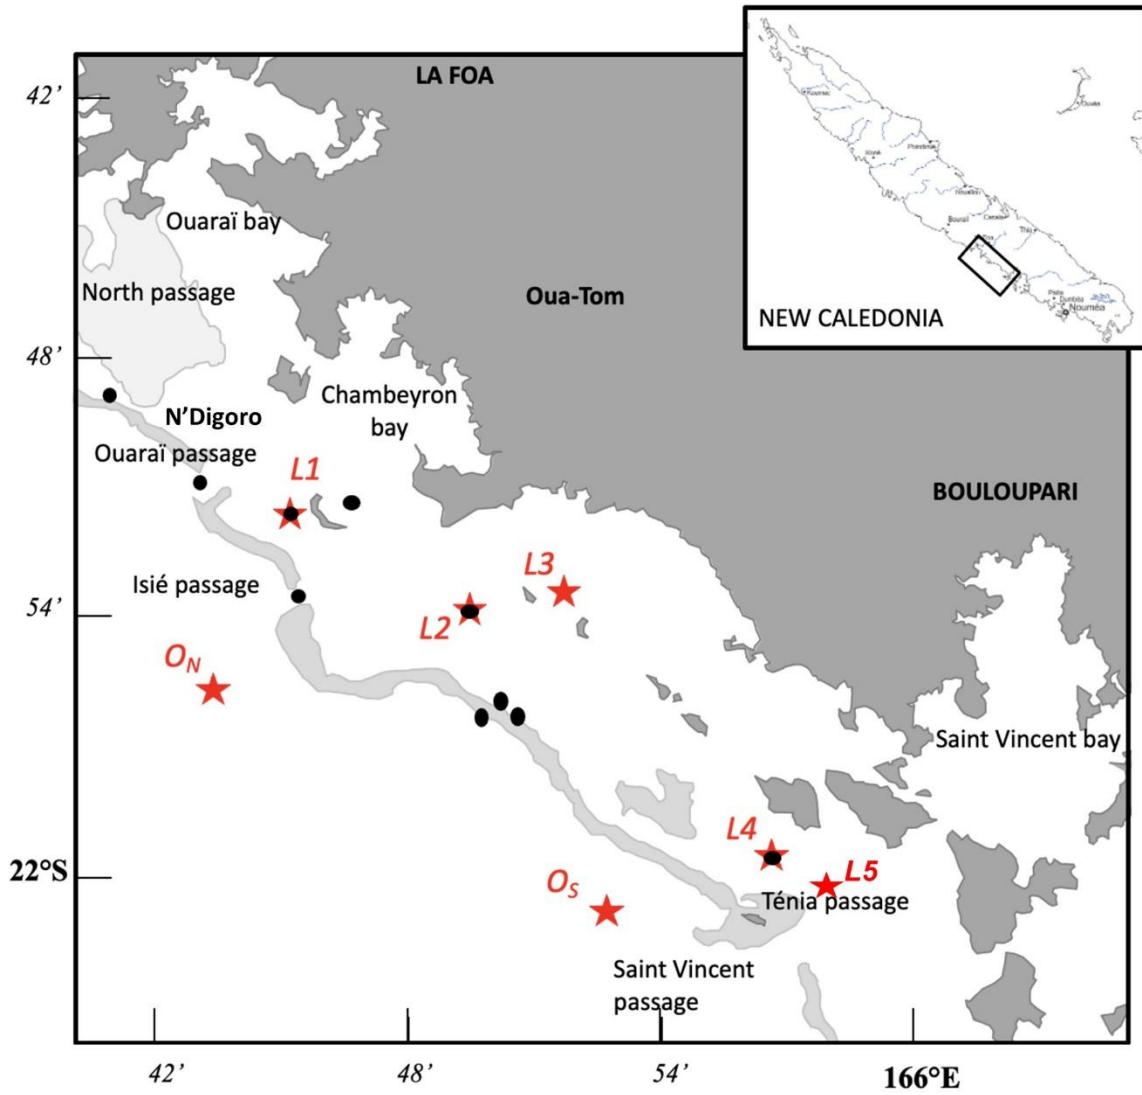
LA FOA

42'

Ouaraï bay

North passage

Oua-Tom

NEW CALEDONIA

48'

N'Digoro

Chambeyron bay

Ouaraï passage

L1

BOULOUPARI

Isié passage

L3

54'

L2

$O_N$

Saint Vincent bay

L4

22°S

$O_S$

L5

Ténia passage

Saint Vincent passage

42'

48'

54'

166°E